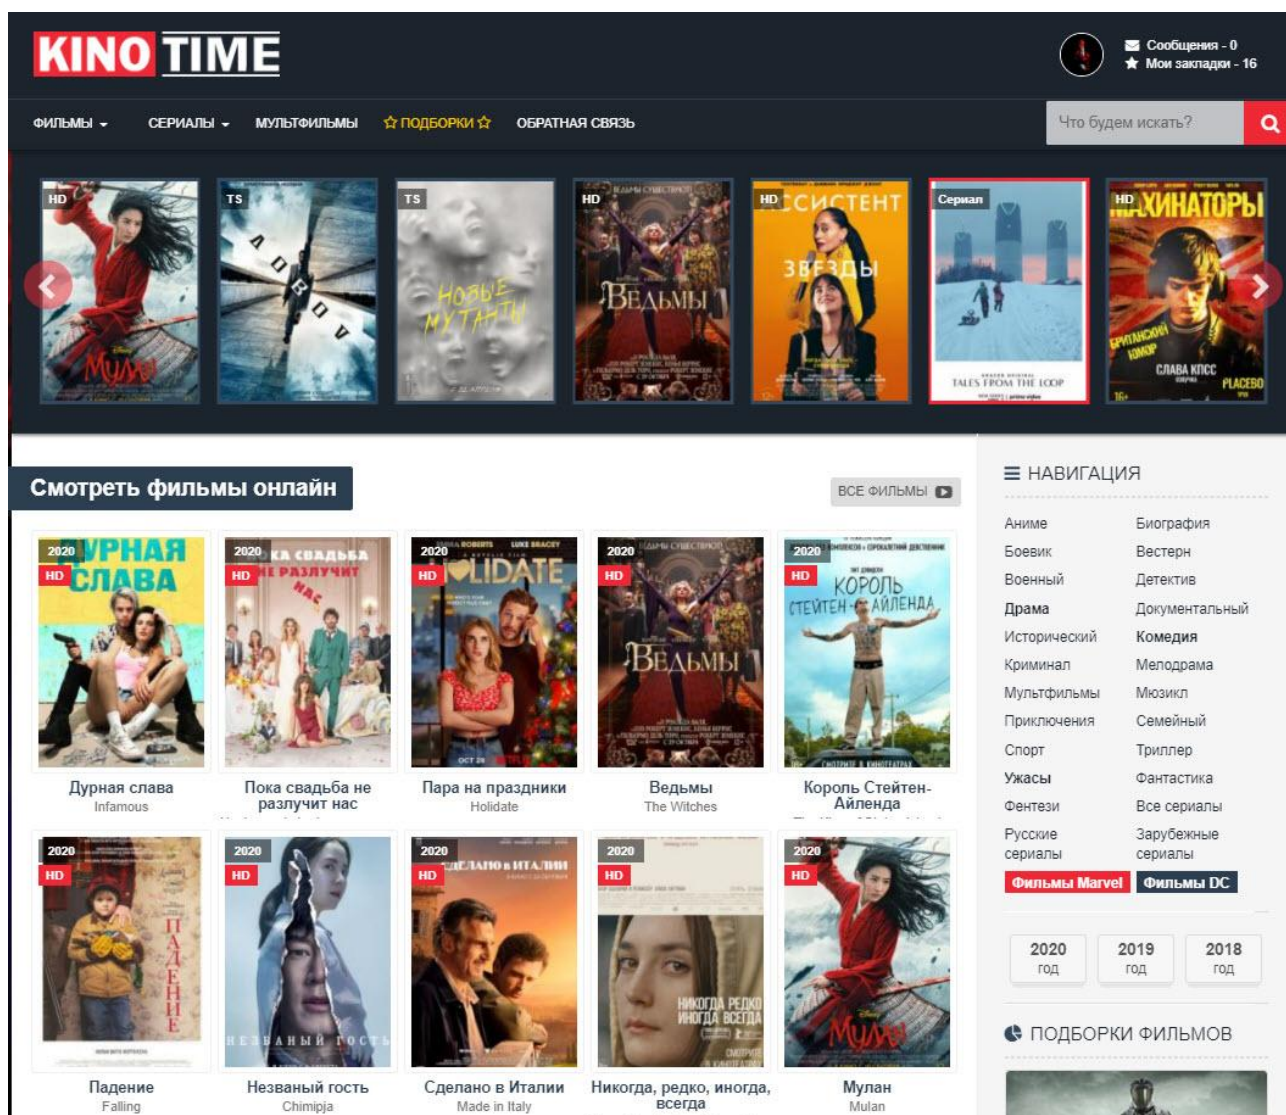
KINO TIME

Сообщения - 0
Мои закладки - 16

ФИЛЬМЫ СЕРИАЛЫ МУЛЬТФИЛЬМЫ ☆ ПОДБОРКИ ☆ ОБРАТНАЯ СВЯЗЬ

Что будем искать?

HD Мулан
TS ДОВОД
TS НОВЫЕ МУТАНТЫ
HD ВЕДЬМЫ
HD СОСТЕНТ ЗВЕЗДЫ
Сериал TALES FROM THE LOOP
HD ХИНАТОРЫ СЛАВА КПСС

Смотреть фильмы онлайн

ВСЕ ФИЛЬМЫ

2020 HD ДУРНАЯ СЛАВА
Дурная слава
Infamous

2020 HD ПОКА СВАДЬБА НЕ РАЗЛУЧИТ НАС
Пока свадьба не разлучит нас

2020 HD HOLIDATE
Пара на праздники
Holidate

2020 HD ВЕДЬМЫ
Ведьмы
The Witches

2020 HD КОРОЛЬ СТЕЙТЕН-АЙЛЕНДА
Король Стейтен-Айленда

2020 HD ПАДЕНИЕ
Падение
Falling

2020 HD НЕЗВАНЫЙ ГОСТЬ
Незваный гость
Chimipja

2020 HD СДЕЛАНО В ИТАЛИИ
Сделано в Италии
Made in Italy

2020 HD НИКОГДА РЕДКО ИНОГДА ВСЕГДА
Никогда, редко, иногда, всегда

2020 HD Мулан
Мулан
Mulan

НАВИГАЦИЯ

| | |
|---|---|
| Аниме | Биография |
| Боевик | Вестерн |
| Военный | Детектив |
| Драма | Документальный |
| Исторический | Комедия |
| Криминал | Мелодрама |
| Мультфильмы | Мюзикл |
| Приключения | Семейный |
| Спорт | Триллер |
| Ужасы | Фантастика |
| Фентези | Все сериалы |
| Русские сериалы | Зарубежные сериалы |

Фильмы Marvel Фильмы DC

2020 год 2019 год 2018 год

ПОДБОРКИ ФИЛЬМОВ